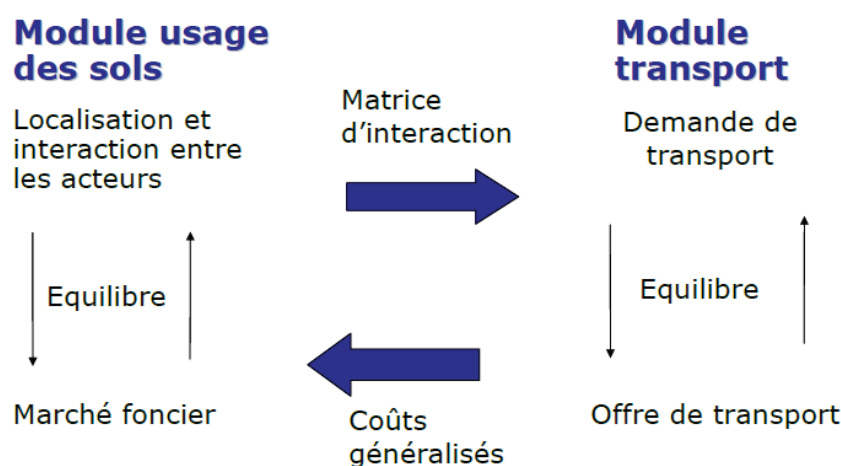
Module usage des sols

Localisation et interaction entre les acteurs

Equilibre

Marché foncier

Matrice d'interaction

Coûts généralisés

Module transport

Demande de transport

Equilibre

Offre de transport